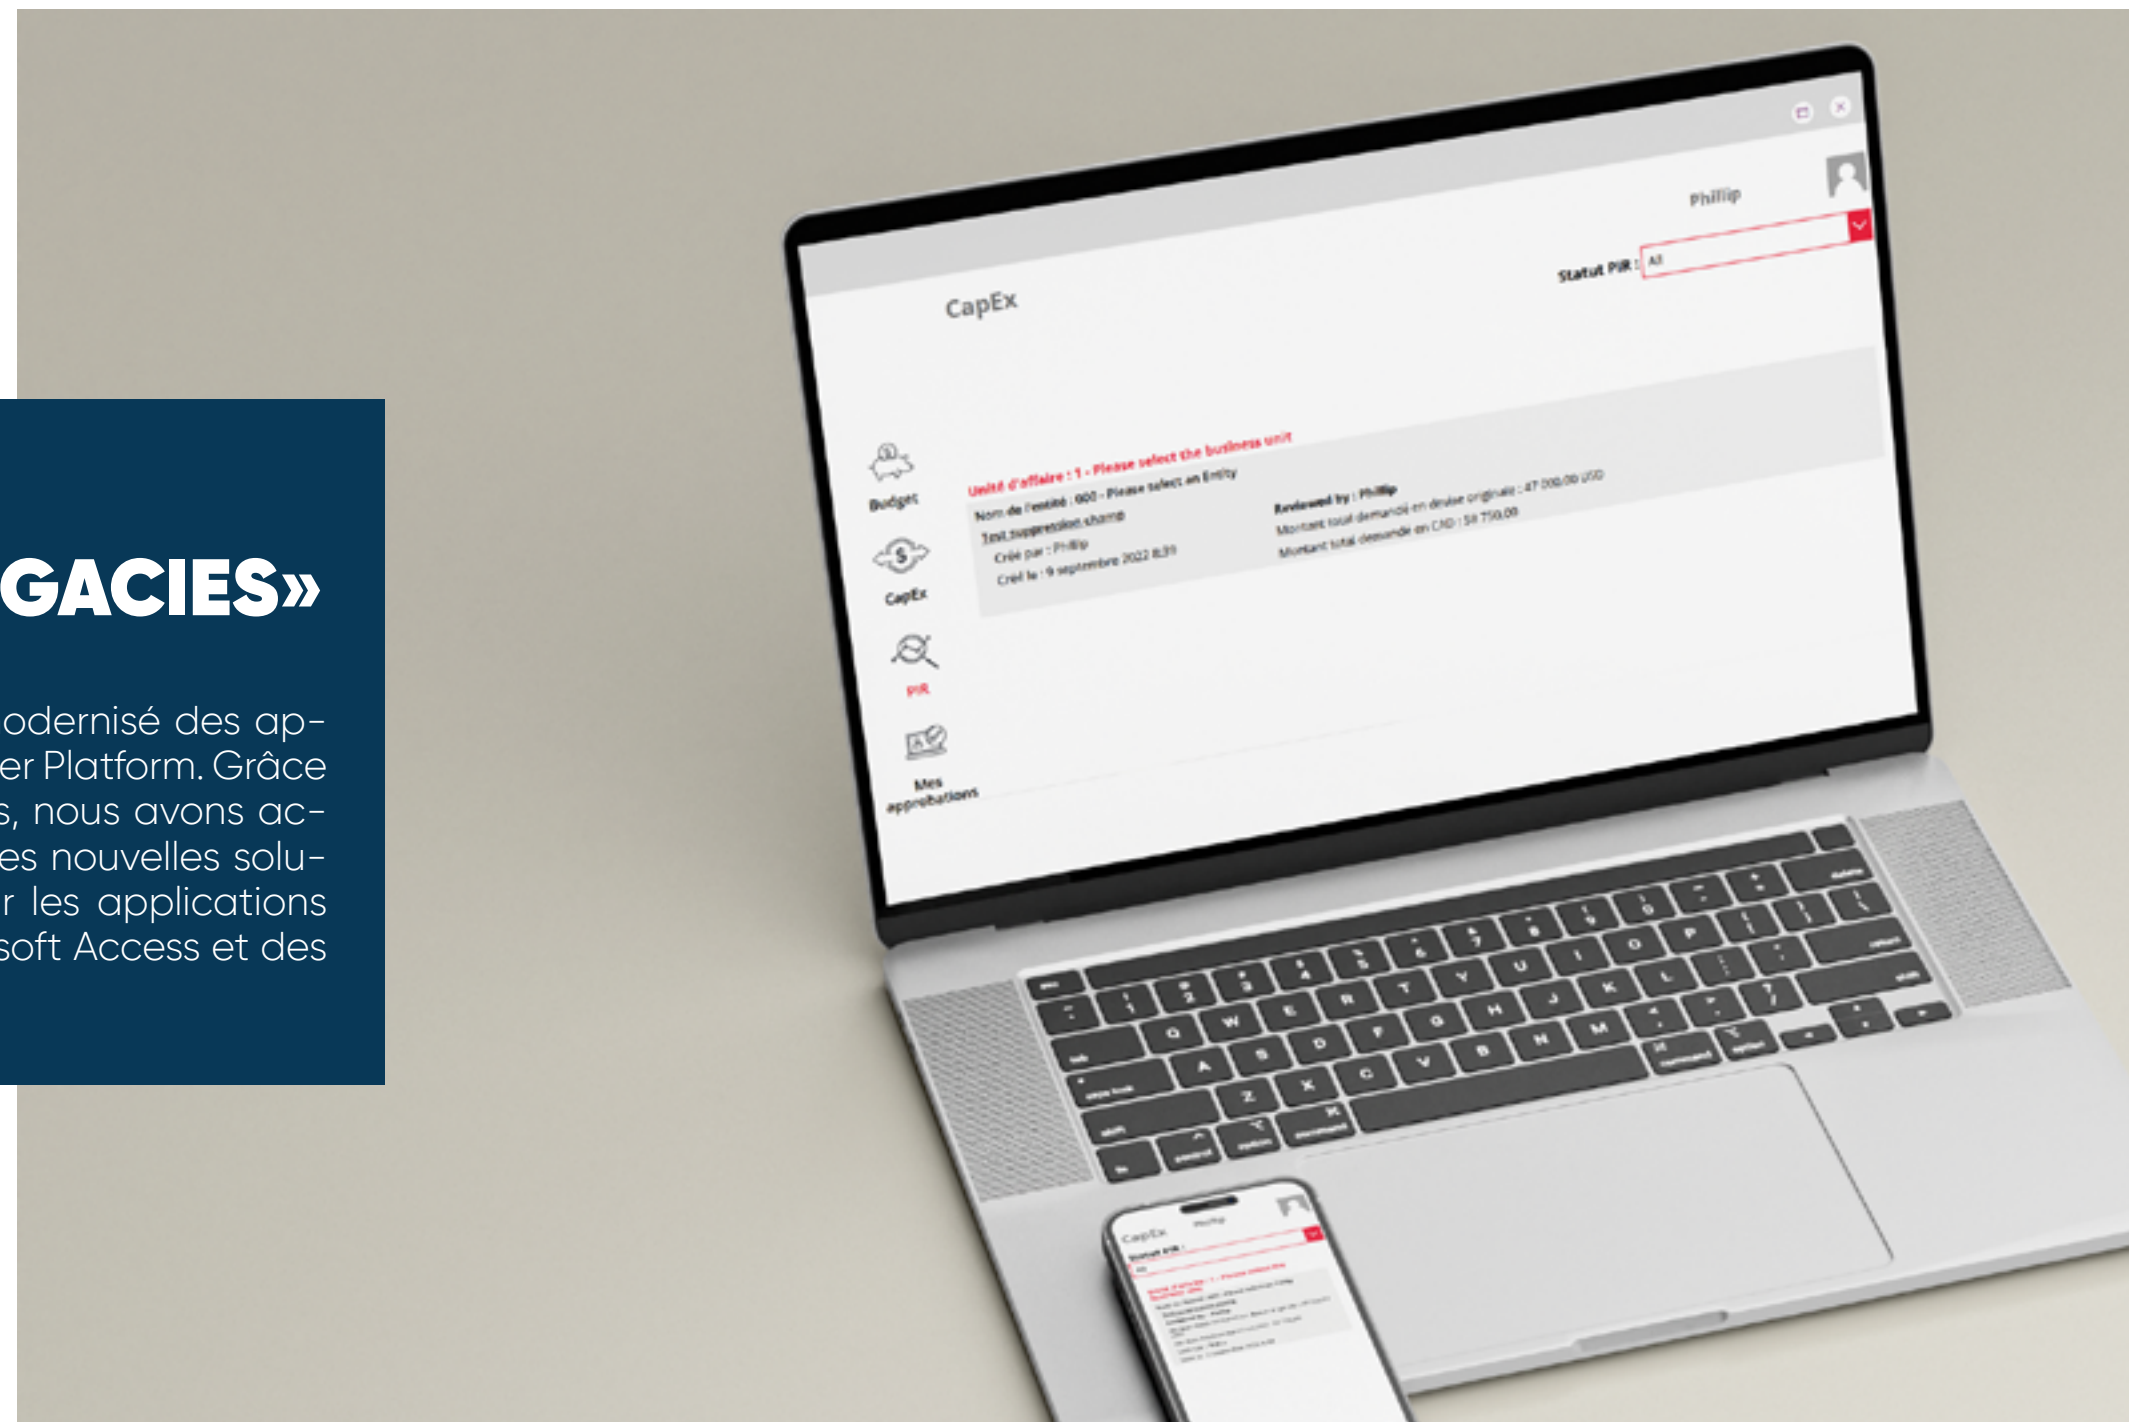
GACIES»

odernisé des apler Platform. Grâce s, nous avons aces nouvelles solur les applications soft Access et des

Phillip

Statut PIR : All

CapEx

Budget

CapEx

PIR

Mes approbations

Unité d'affaire : 1 - Please select the business unit
Nom de l'entité : 000 - Please select an Entity
Test suppression champ
Créé par : Phillip
Créé le : 9 septembre 2022 8:39

Reviewed by : Phillip
Montant total demandé en devise originale : 47 000,00 USD
Montant total demandé en CAD : 58 750,00

CapEx
Phillip
Statut PIR :
All